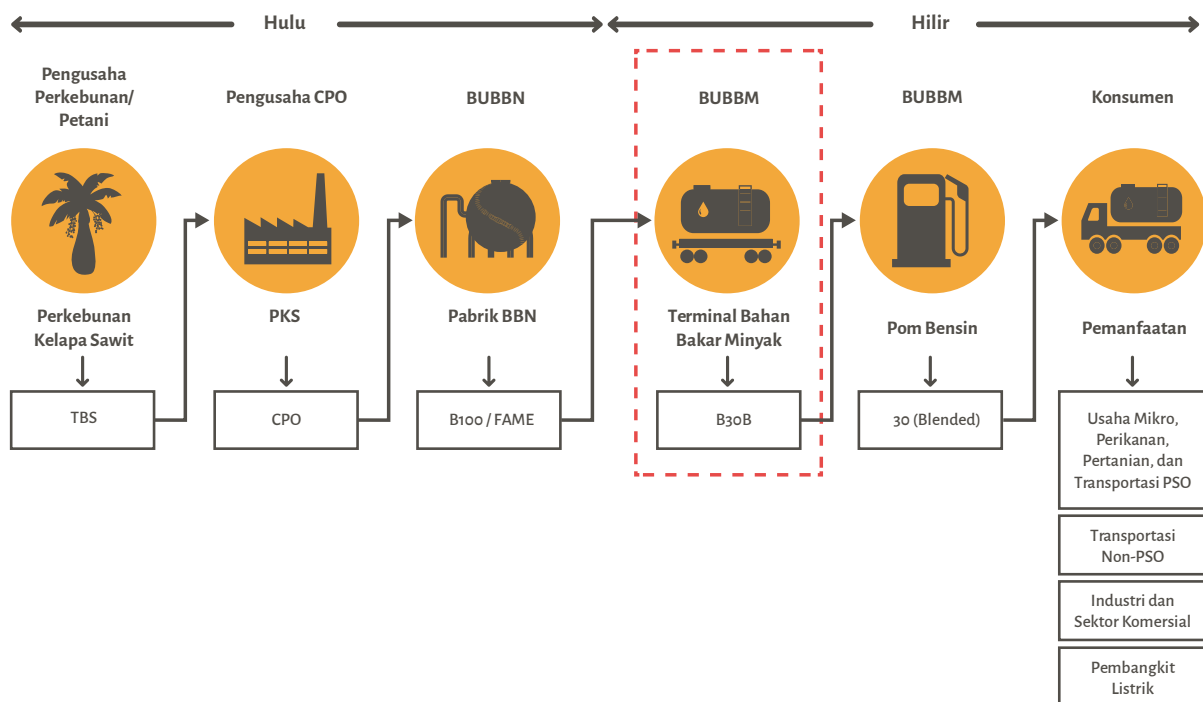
Hulu

Hilir

Pengusaha Perkebunan/ Petani

Perkebunan Kelapa Sawit

TBS

Pengusaha CPO

PKS

CPO

BUBBN

Pabrik BBN

B100 / FAME

BUBBM

Terminal Bahan Bakar Minyak

B30B

BUBBM

Pom Bensin

30 (Blended)

Konsumen

Pemanfaatan

Usaha Mikro, Perikanan, Pertanian, dan Transportasi PSO

Transportasi Non-PSO

Industri dan Sektor Komersial

Pembangkit Listrik